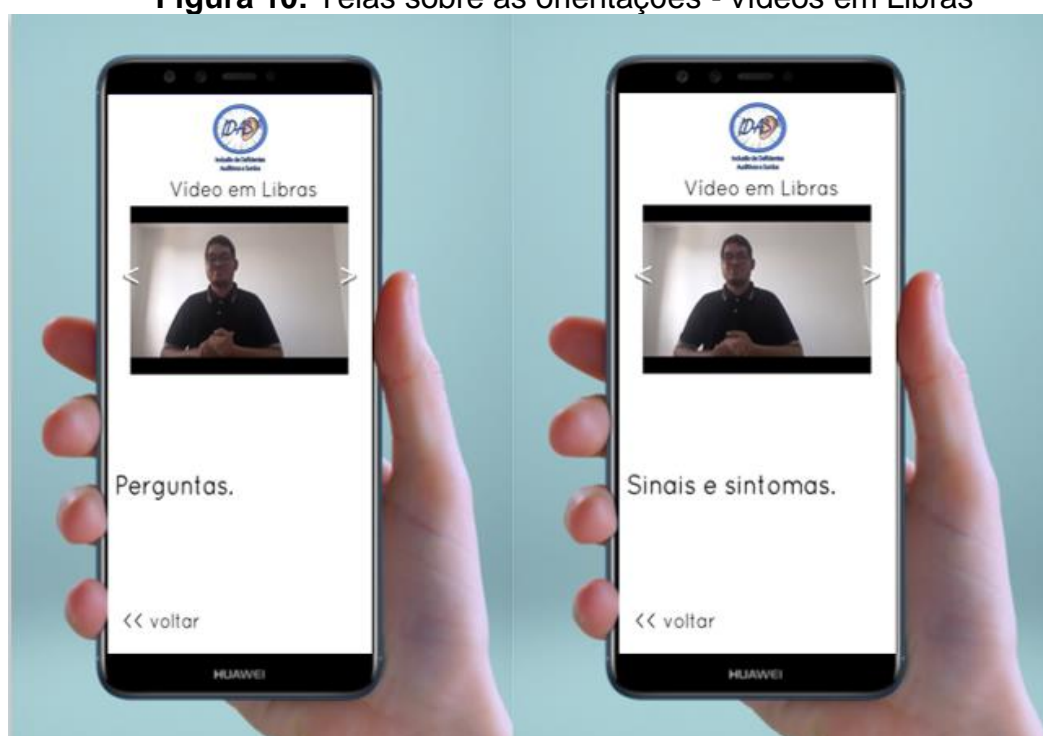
**Figura 10:** Telas sobre as orientações - Vídeos em Libras

IDAS
Inclusão de Deficientes Auditivos e Surdos
Video em Libras
<
>
Perguntas.
<< voltar
HUAWEI

IDAS
Inclusão de Deficientes Auditivos e Surdos
Vídeo em Libras
<
>
Sinais e sintomas.
<< voltar
HUAWEI